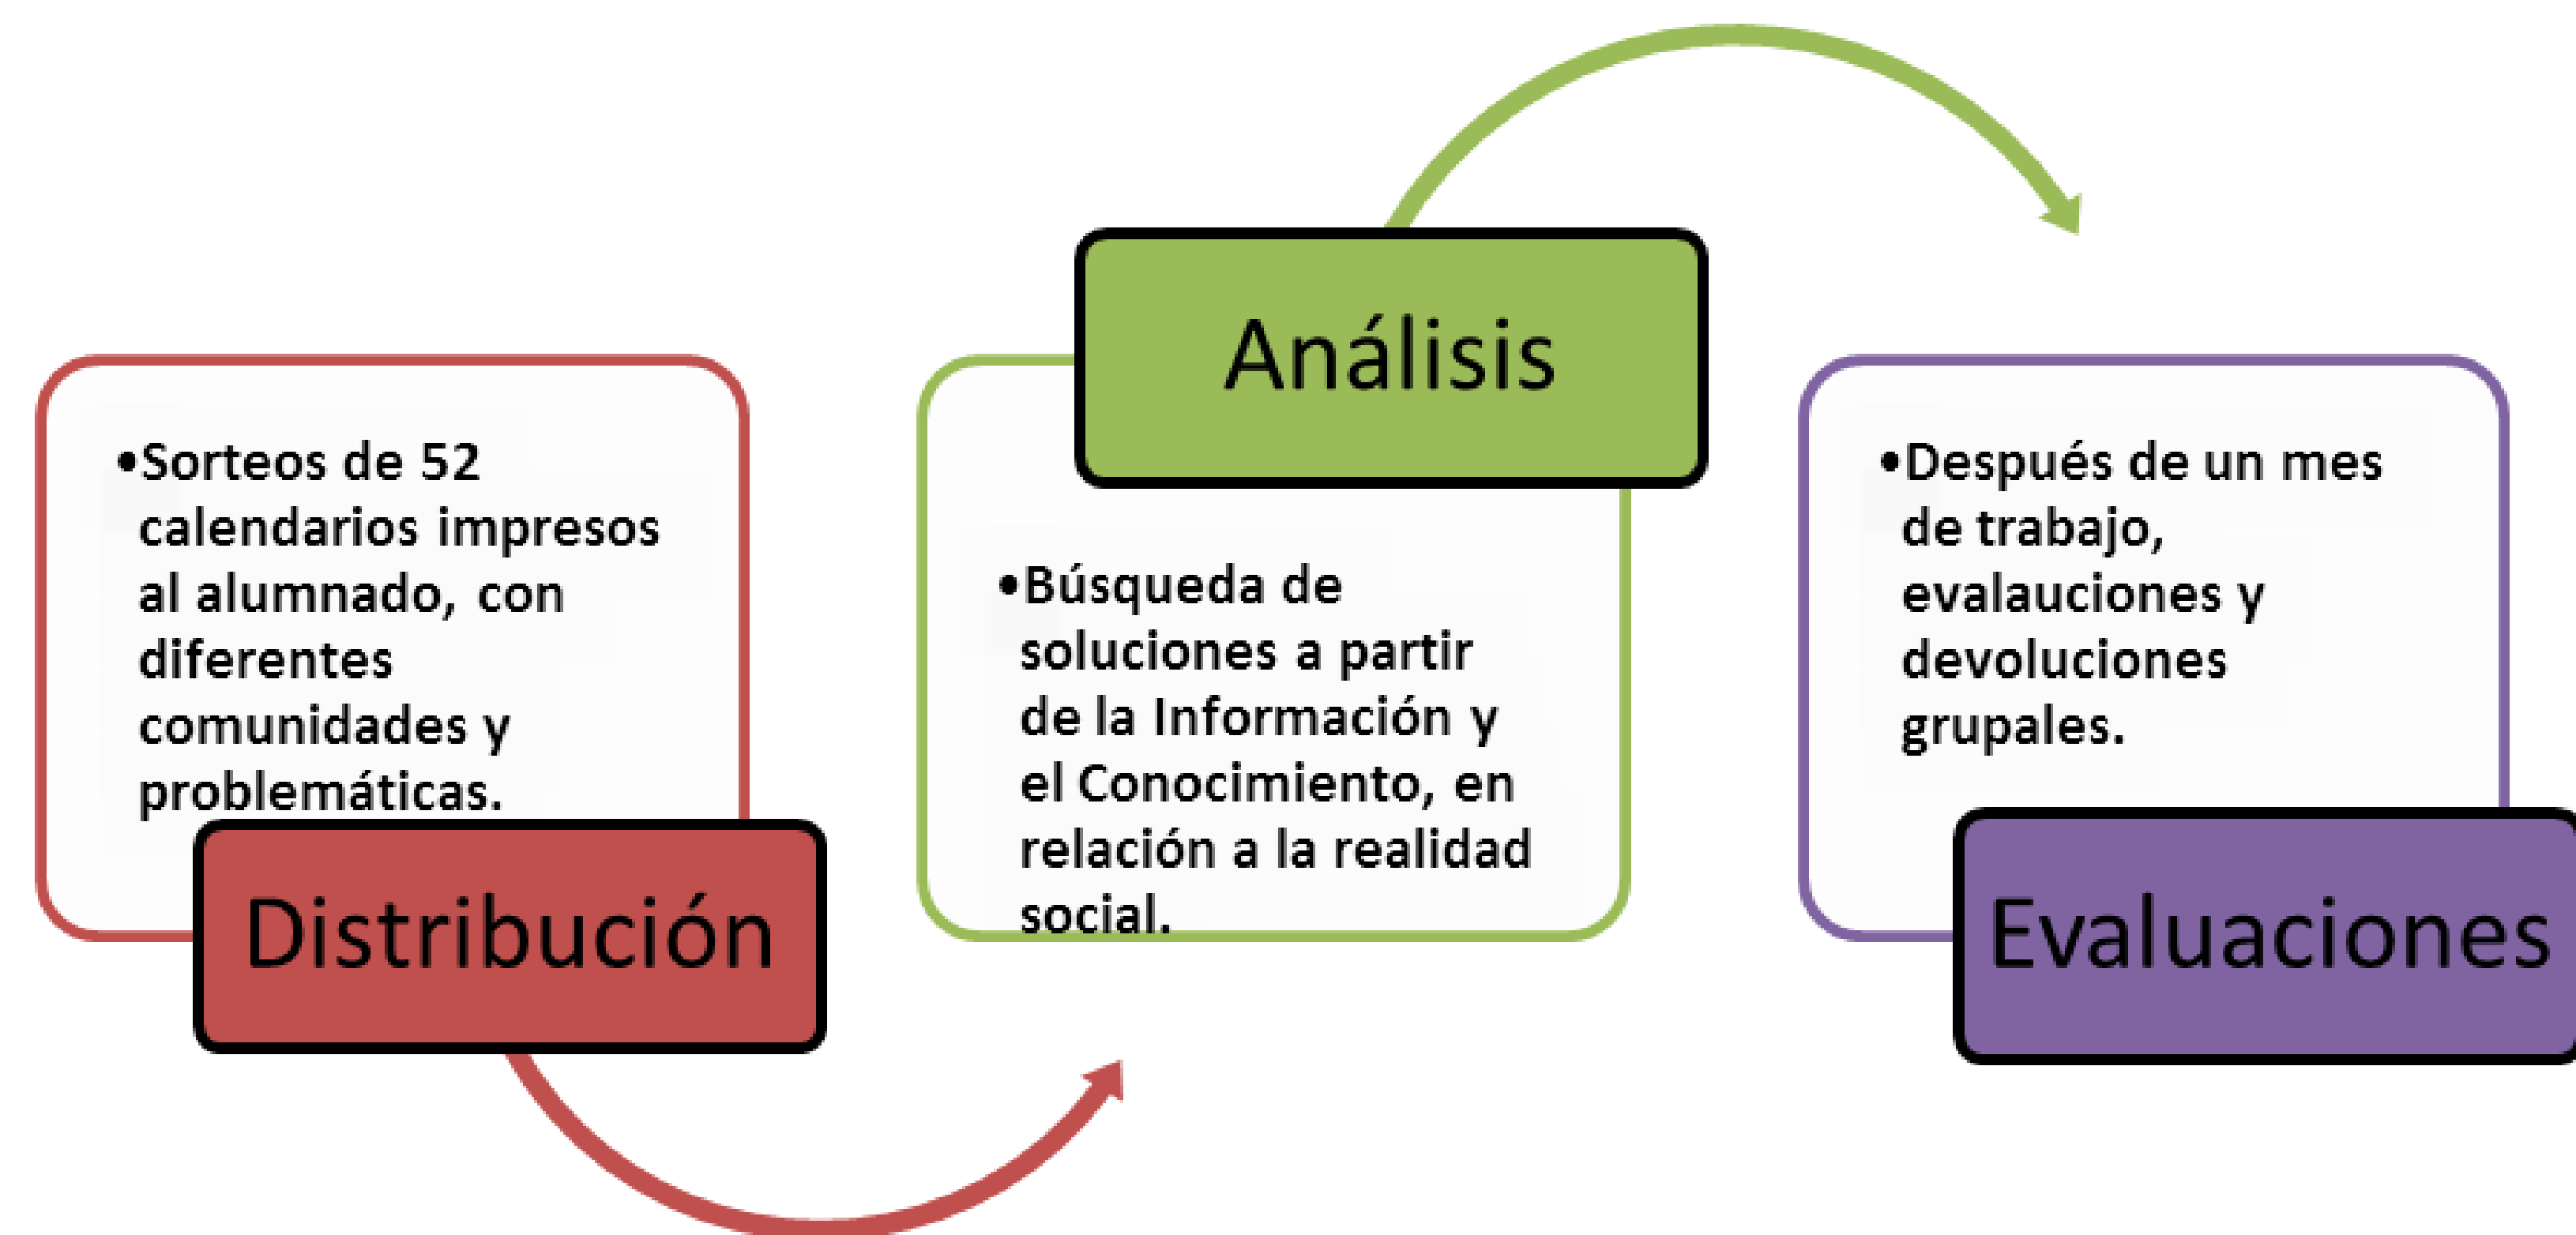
•Sorteos de 52 calendarios impresos al alumnado, con diferentes comunidades y problemáticas.

Distribución

Análisis

•Búsqueda de soluciones a partir de la Información y el Conocimiento, en relación a la realidad social.

•Después de un mes de trabajo, evalauciones y devoluciones grupales.

Evaluaciones